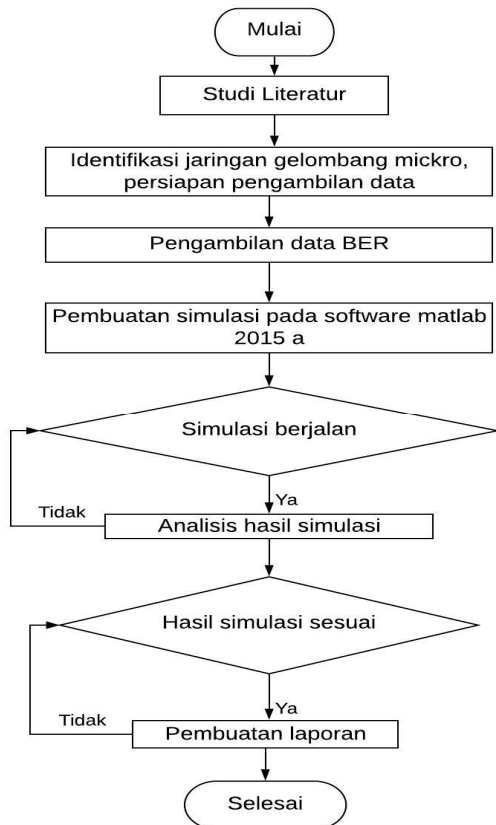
Mulai

Studi Literatur

Identifikasi jaringan gelombang mickro, persiapan pengambilan data

Pengambilan data BER

Pembuatan simulasi pada software matlab 2015 a

Simulasi berjalan

Ya

Tidak

Analisis hasil simulasi

Hasil simulasi sesuai

Ya

Tidak

Pembuatan laporan

Selesai